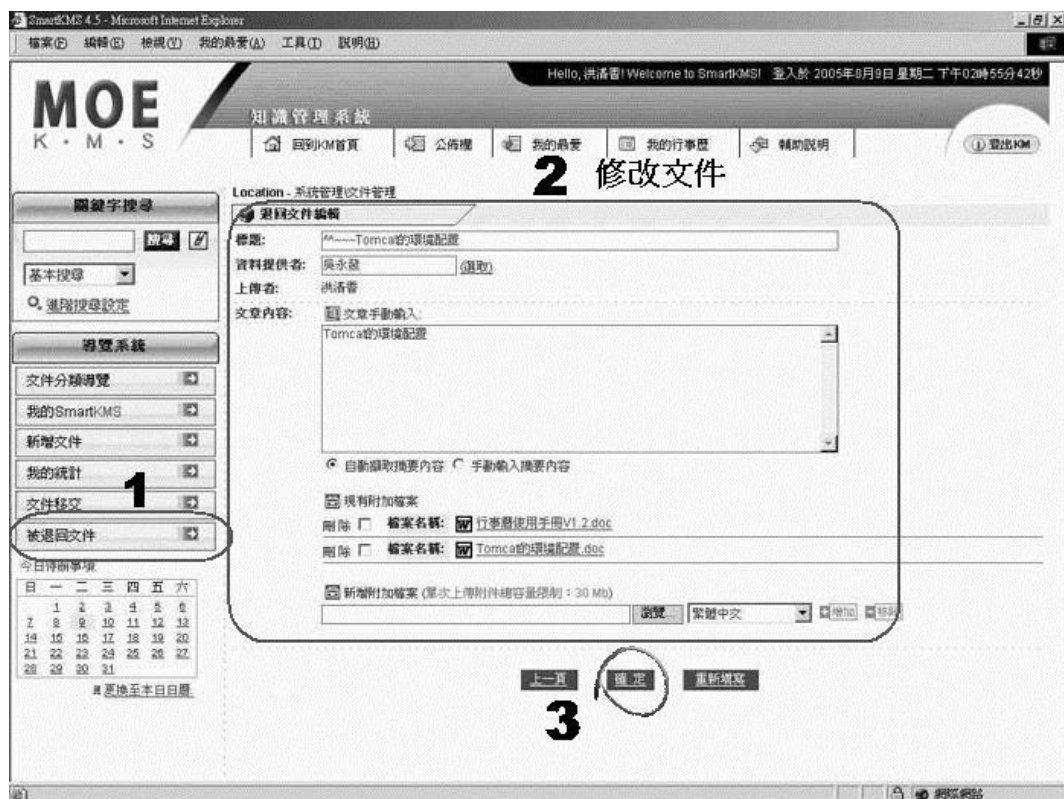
SmartKMS 4.5 - Microsoft Internet Explorer

檔案(F) 編輯(E) 檢視(V) 我的最愛(A) 工具(T) 說明(H)

MOE
K · M · S

知識管理系統

Hello, 洪淸香! Welcome to SmartKMS! 登入於 2005年8月9日 星期二 下午02時55分42秒

回到KM首頁 | 公佈欄 | 我的最愛 | 我的行事曆 | 輔助說明

登出KM

2 修改文件

Location - 系統管理\文件管理

關鍵字搜尋

搜尋

基本搜尋

進階搜尋設定

導覽系統

文件分類導覽

我的SmartKMS

新增文件

我的統計

文件移交

被退回文件

1

今日待辦事項

| 日 | 一 | 二 | 三 | 四 | 五 | 六 |
|---|---|---|---|---|---|---|
| | 1 | 2 | 3 | 4 | 5 | 6 |
| 7 | 8 | 9 | 10 | 11 | 12 | 13 |
| 14 | 15 | 16 | 17 | 18 | 19 | 20 |
| 21 | 22 | 23 | 24 | 25 | 26 | 27 |
| 28 | 29 | 30 | 31 | | | |

更換至本日日曆

退回文件編輯

標題: ^^~~~Tomcat的環境配置

資料提供者: 吳永毅 (選取)

上傳者: 洪淸香

文章內容: 文章手動輸入:

Tomcat的環境配置

自動擷取摘要內容 手動輸入摘要內容

現有附加檔案

刪除 檔案名稱: 行事曆使用手冊V1.2.doc

刪除 檔案名稱: Tomcat的環境配置.doc

新增附加檔案 (單次上傳附件總容量限制：30 Mb)

瀏覽... 繁體中文 增加 移除

上一頁 確定 重新填寫

3

網際網路